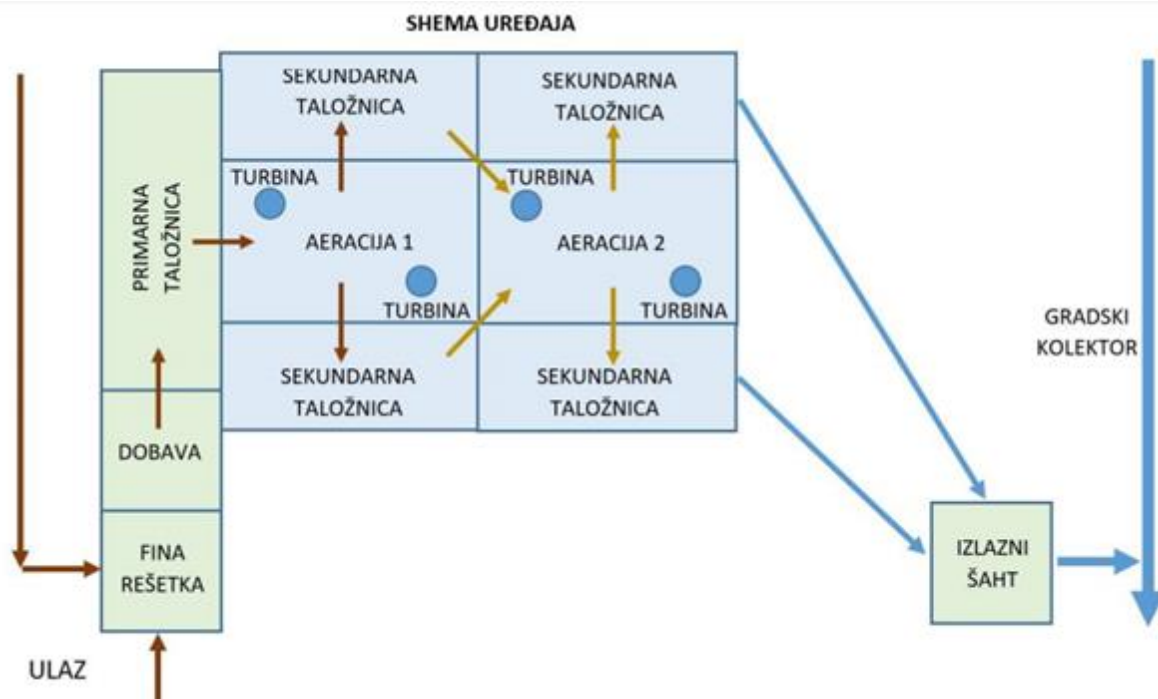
SHEMA UREĐAJA

SEKUNDARNA TALOŽNICA

SEKUNDARNA TALOŽNICA

PRIMARNA TALOŽNICA

TURBINA

TURBINA

AERACIJA 1

AERACIJA 2

TURBINA

TURBINA

GRADSKI KOLEKTOR

SEKUNDARNA TALOŽNICA

SEKUNDARNA TALOŽNICA

DOBAVA

FINA REŠETKA

IZLAZNI ŠAHT

ULAZ